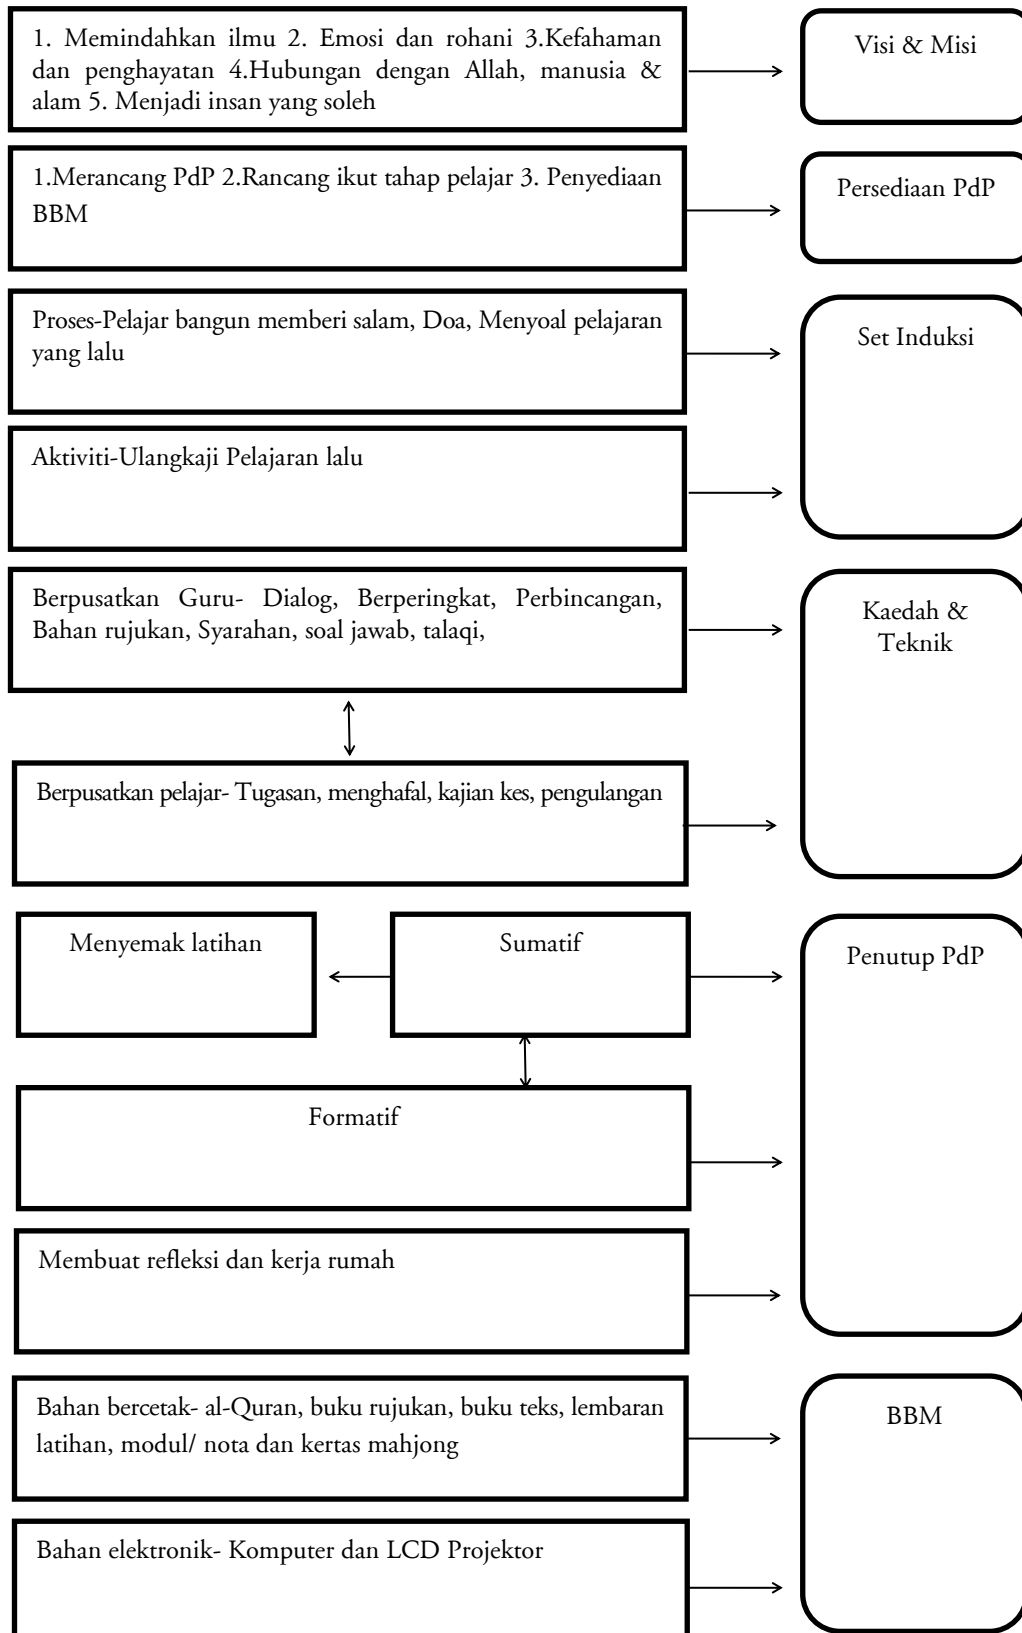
1. Memindahkan ilmu 2. Emosi dan rohani 3.Kefahaman dan penghayatan 4.Hubungan dengan Allah, manusia & alam 5. Menjadi insan yang soleh

Visi & Misi

1.Merancang PdP 2.Rancang ikut tahap pelajar 3. Penyediaan BBM

Persediaan PdP

Proses-Pelajar bangun memberi salam, Doa, Menyoal pelajaran yang lalu

Aktiviti-Ulangkaji Pelajaran lalu

Set Induksi

Berpusatkan Guru- Dialog, Berperingkat, Perbincangan, Bahan rujukan, Syarahan, soal jawab, talaqi,

Berpusatkan pelajar- Tugasan, menghafal, kajian kes, pengulangan

Kaedah & Teknik

Menyemak latihan

Sumatif

Formatif

Membuat refleksi dan kerja rumah

Penutup PdP

Bahan bercetak- al-Quran, buku rujukan, buku teks, lembaran latihan, modul/ nota dan kertas mahjong

Bahan elektronik- Komputer dan LCD Projektor

BBM